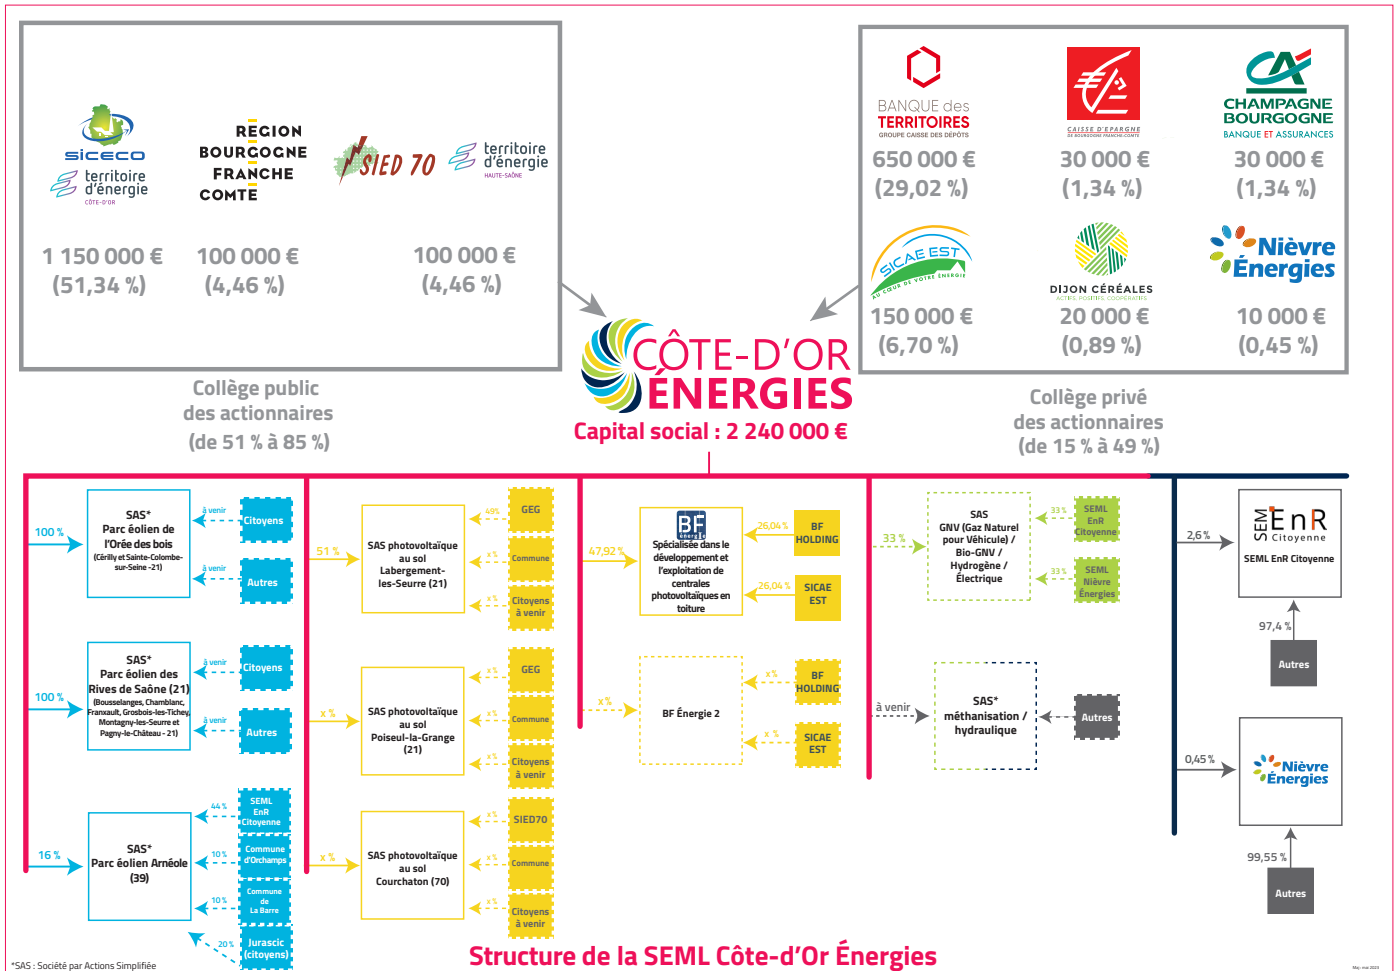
siceco
territoire d'énergie
CÔTE-D'OR

REGION BOURGOGNE FRANCHE COMTE

SIED 70
territoire d'énergie
HAUTE-SAÔNE

1 150 000 €
(51,34 %)

100 000 €
(4,46 %)

100 000 €
(4,46 %)

Collège public des actionnaires
(de 51 % à 85 %)

BANQUE des TERRITOIRES
GROUPE CAISSE DES DÉPÔTS
650 000 €
(29,02 %)

CAISSE D'EPARGNE
DE BOURGOGNE FRANCHE-COMTÉ
30 000 €
(1,34 %)

CHAMPAGNE BOURGOGNE
BANQUE ET ASSURANCES
30 000 €
(1,34 %)

SICAE EST
AU CŒUR DE VOTRE ÉNERGIE
150 000 €
(6,70 %)

DIJON CÉRÉALES
ACTIFS POSITIFS COOPÉRATIFS
20 000 €
(0,89 %)

Nièvre Énergies
10 000 €
(0,45 %)

Collège privé des actionnaires
(de 15 % à 49 %)

CÔTE-D'OR ÉNERGIES
Capital social : 2 240 000 €

100 %
SAS* Parc éolien de l'Orée des bois (Cérilly et Sainte-Colombe-sur-Seine -21)
à venir Citoyens
à venir Autres

100 %
SAS* Parc éolien des Rives de Saône (21) (Bousselanges, Chamblanc, Franxault, Grosbois-lès-Tichey, Montagny-lès-Seurre et Pagny-le-Château - 21)
à venir Citoyens
à venir Autres

16 %
SAS* Parc éolien Arnéole (39)
44 % SEML EnR Citoyenne
10 % Commune d'Orchamps
10 % Commune de La Barre
20 % Jurascic (citoyens)

51 %
SAS photovoltaïque au sol Labergement-les-Seurre (21)
49% GEG
x % Commune
x % Citoyens à venir

x %
SAS photovoltaïque au sol Poiseul-la-Grange (21)
x % GEG
x % Commune
x % Citoyens à venir

x %
SAS photovoltaïque au sol Courchaton (70)
x % SIED70
x % Commune
x % Citoyens à venir

47,92 %
BF énergie
Spécialisée dans le développement et l'exploitation de centrales photovoltaïques en toiture
26,04 % BF HOLDING
26,04 % SICAE EST

x %
BF Énergie 2
x % BF HOLDING
x % SICAE EST

33 %
SAS GNV (Gaz Naturel pour Véhicule) / Bio-GNV / Hydrogène / Électrique
33 % SEML EnR Citoyenne
33 % SEML Nièvre Énergies

à venir
SAS* méthanisation / hydraulique
Autres

2,6 %
SEM EnR Citoyenne
SEML EnR Citoyenne
97,4 %
Autres

0,45 %
Nièvre Énergies
99,55 %
Autres

*SAS : Société par Actions Simplifiée

Structure de la SEML Côte-d'Or Énergies

Mai 2023